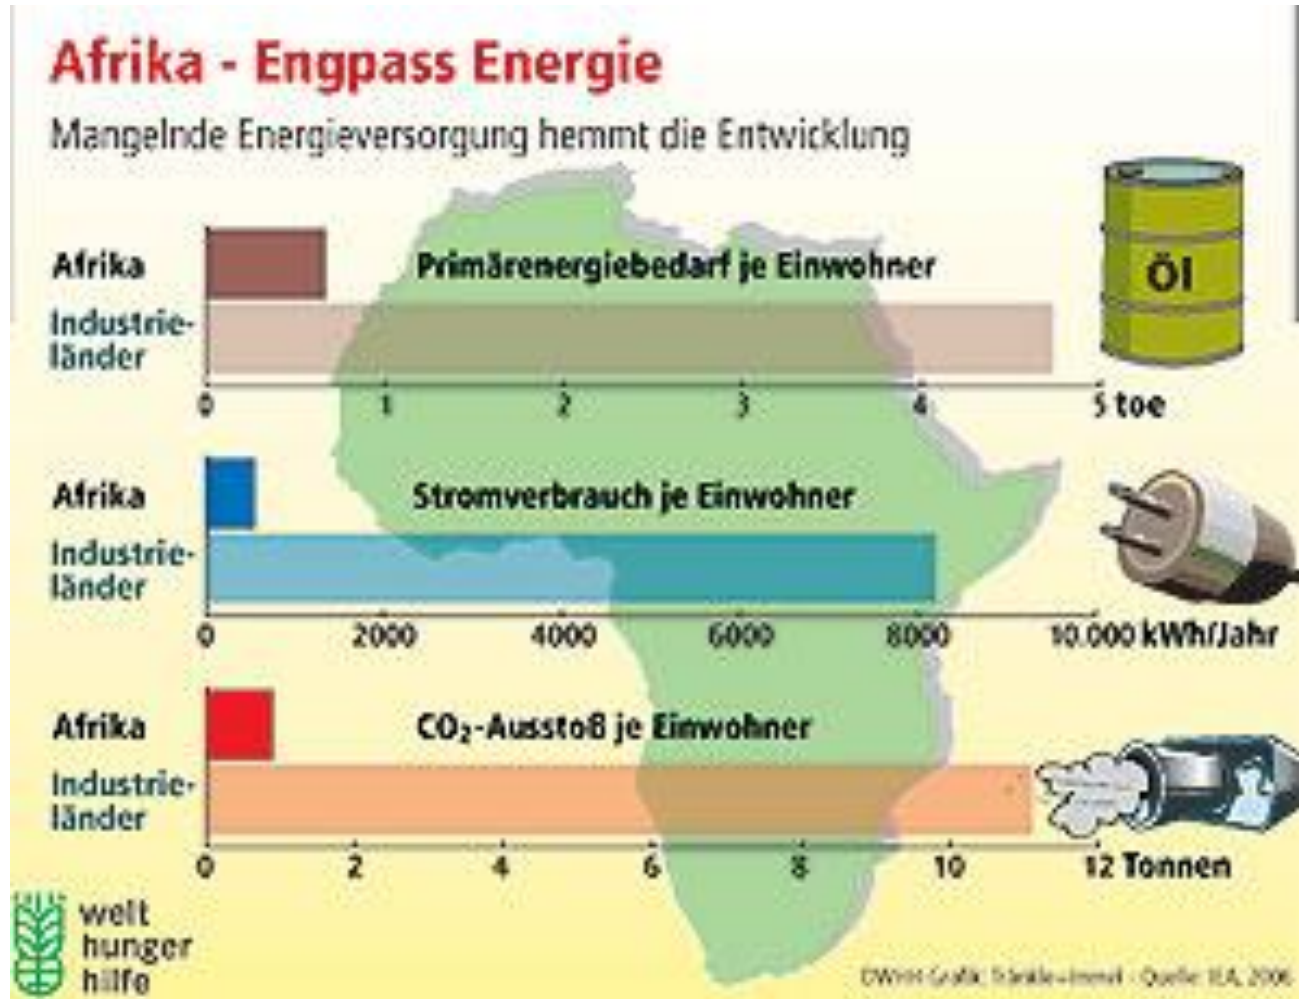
Afrika - Engpass Energie

Mangelnde Energieversorgung hemmt die Entwicklung

Primärenergiebedarf je Einwohner

Afrika

Industrieländer

0 1 2 3 4 5 toe

Öl

Stromverbrauch je Einwohner

Afrika

Industrieländer

0 2000 4000 6000 8000 10.000 kWh/Jahr

$CO_2$-Ausstoß je Einwohner

Afrika

Industrieländer

0 2 4 6 8 10 12 Tonnen

welt hunger hilfe

DWHH Grafik: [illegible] · Quelle: IEA, 2006